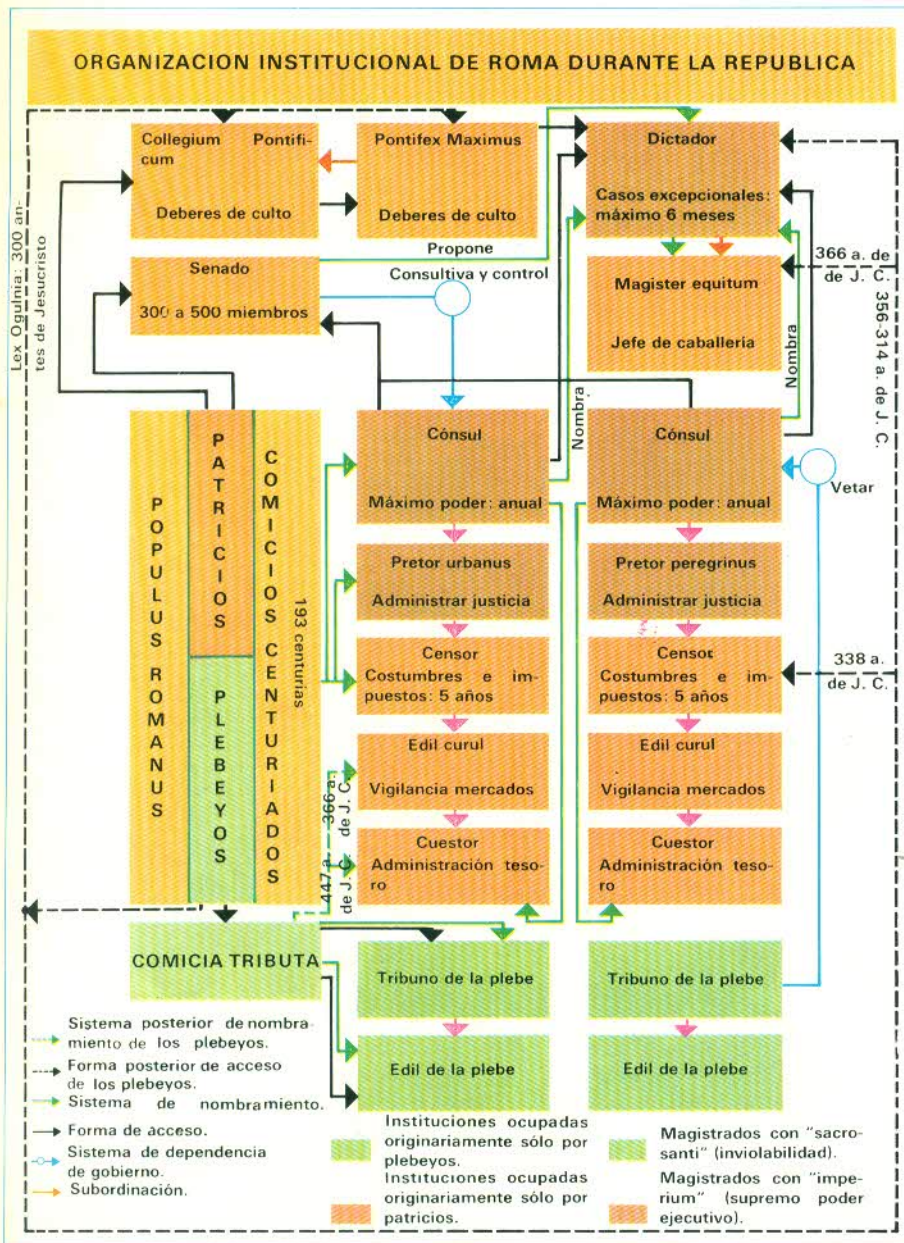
ORGANIZACION INSTITUCIONAL DE ROMA DURANTE LA REPUBLICA

Lex Ogulnia: 300 antes de Jesucristo

Collegium Pontificum

Deberes de culto

Pontifex Maximus

Deberes de culto

Dictador

Casos excepcionales: máximo 6 meses

Propone

Senado

300 a 500 miembros

Consultiva y control

366 a. de de J. C.

Magister equitum

Jefe de caballeria

356-314 a. de J. C.

Nombra

Nombra

POPULUS ROMANUS

PATRICIOS

PLEBEYOS

COMICIOS CENTURIADOS

193 centurias

Cónsul

Máximo poder: anual

Cónsul

Máximo poder: anual

Vetar

Pretor urbanus

Administrar justicia

Pretor peregrinus

Administrar justicia

Censor

Costumbres e impuestos: 5 años

Censor

Costumbres e impuestos: 5 años

338 a. de J. C.

Edil curul

Vigilancia mercados

Edil curul

Vigilancia mercados

366 a. de J. C.

447 a. de J. C.

Cuestor

Administración tesoro

Cuestor

Administración tesoro

COMICIA TRIBUTA

Tribuno de la plebe

Tribuno de la plebe

Edil de la plebe

Edil de la plebe

Sistema posterior de nombramiento de los plebeyos.

Forma posterior de acceso de los plebeyos.

Sistema de nombramiento.

Forma de acceso.

Sistema de dependencia de gobierno.

Subordinación.

Instituciones ocupadas originariamente sólo por plebeyos.

Instituciones ocupadas originariamente sólo por patricios.

Magistrados con "sacrosanti" (inviolabilidad).

Magistrados con "imperium" (supremo poder ejecutivo).